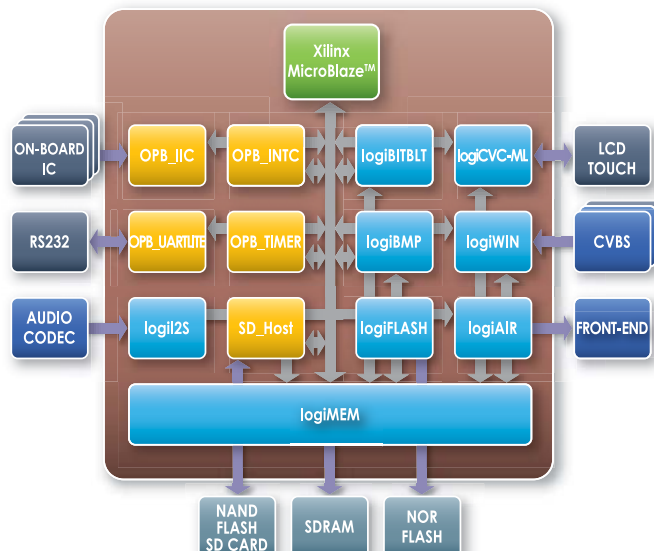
Xilinx MicroBlaze™

ON-BOARD IC

OPB_IIC

OPB_INTC

logiBITBLT

logiCVC-ML

LCD TOUCH

RS232

OPB_UARTLITE

OPB_TIMER

logiBMP

logiWIN

CVBS

AUDIO CODEC

logiI2S

SD_Host

logiFLASH

logiAIR

FRONT-END

logiMEM

NAND FLASH SD CARD

SDRAM

NOR FLASH